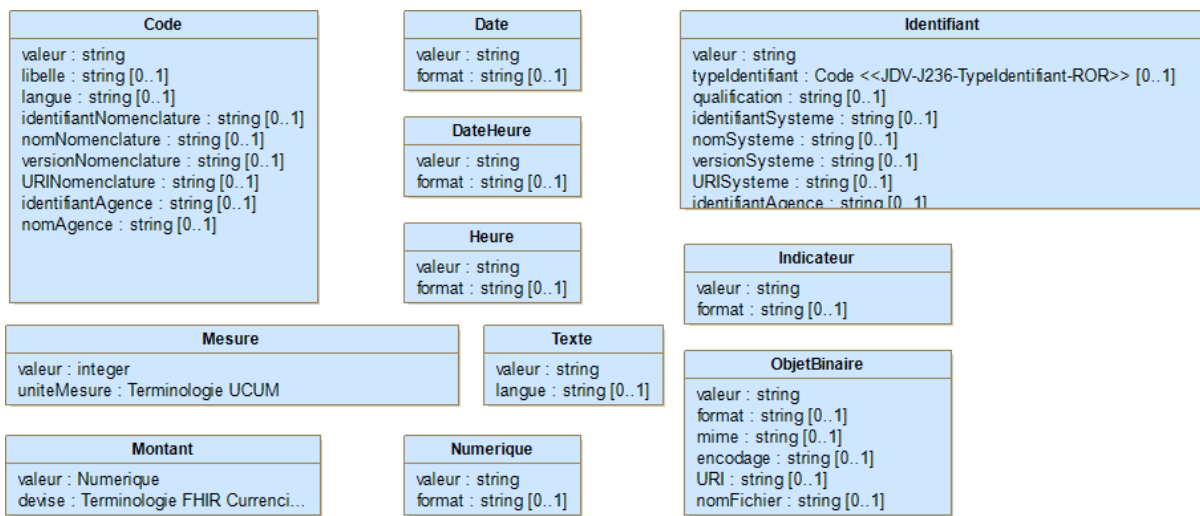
Code
valeur : string
libelle : string [0..1]
langue : string [0..1]
identifiantNomenclature : string [0..1]
nomNomenclature : string [0..1]
versionNomenclature : string [0..1]
URINomenclature : string [0..1]
identifiantAgence : string [0..1]
nomAgence : string [0..1]

Date
valeur : string
format : string [0..1]

DateHeure
valeur : string
format : string [0..1]

Heure
valeur : string
format : string [0..1]

Identifiant
valeur : string
typeIdentifiant : Code <<JDV-J236-TypeIdentifiant-ROR>> [0..1]
qualification : string [0..1]
identifiantSysteme : string [0..1]
nomSysteme : string [0..1]
versionSysteme : string [0..1]
URISysteme : string [0..1]
identifiantAgence : string [0..1]

Indicateur
valeur : string
format : string [0..1]

Mesure
valeur : integer
uniteMesure : Terminologie UCUM

Texte
valeur : string
langue : string [0..1]

ObjetBinaire
valeur : string
format : string [0..1]
mime : string [0..1]
encodage : string [0..1]
URI : string [0..1]
nomFichier : string [0..1]

Montant
valeur : Numerique
devise : Terminologie FHIR Currenci...

Numerique
valeur : string
format : string [0..1]